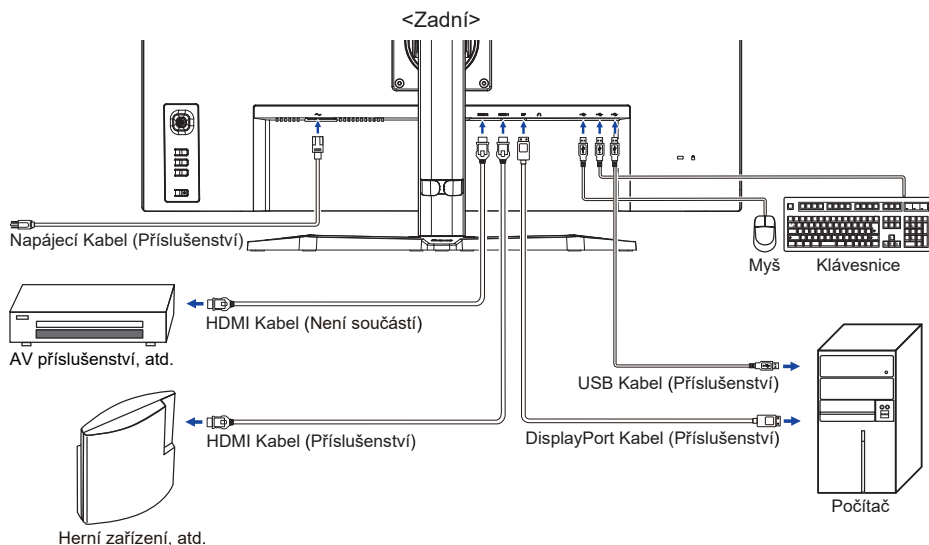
<Zadní>

Napájecí Kabel (Příslušenství)

Myš

Klávesnice

HDMI Kabel (Není součástí)

AV příslušenství, atd.

USB Kabel (Příslušenství)

HDMI Kabel (Příslušenství)

DisplayPort Kabel (Příslušenství)

Počítač

Herní zařízení, atd.